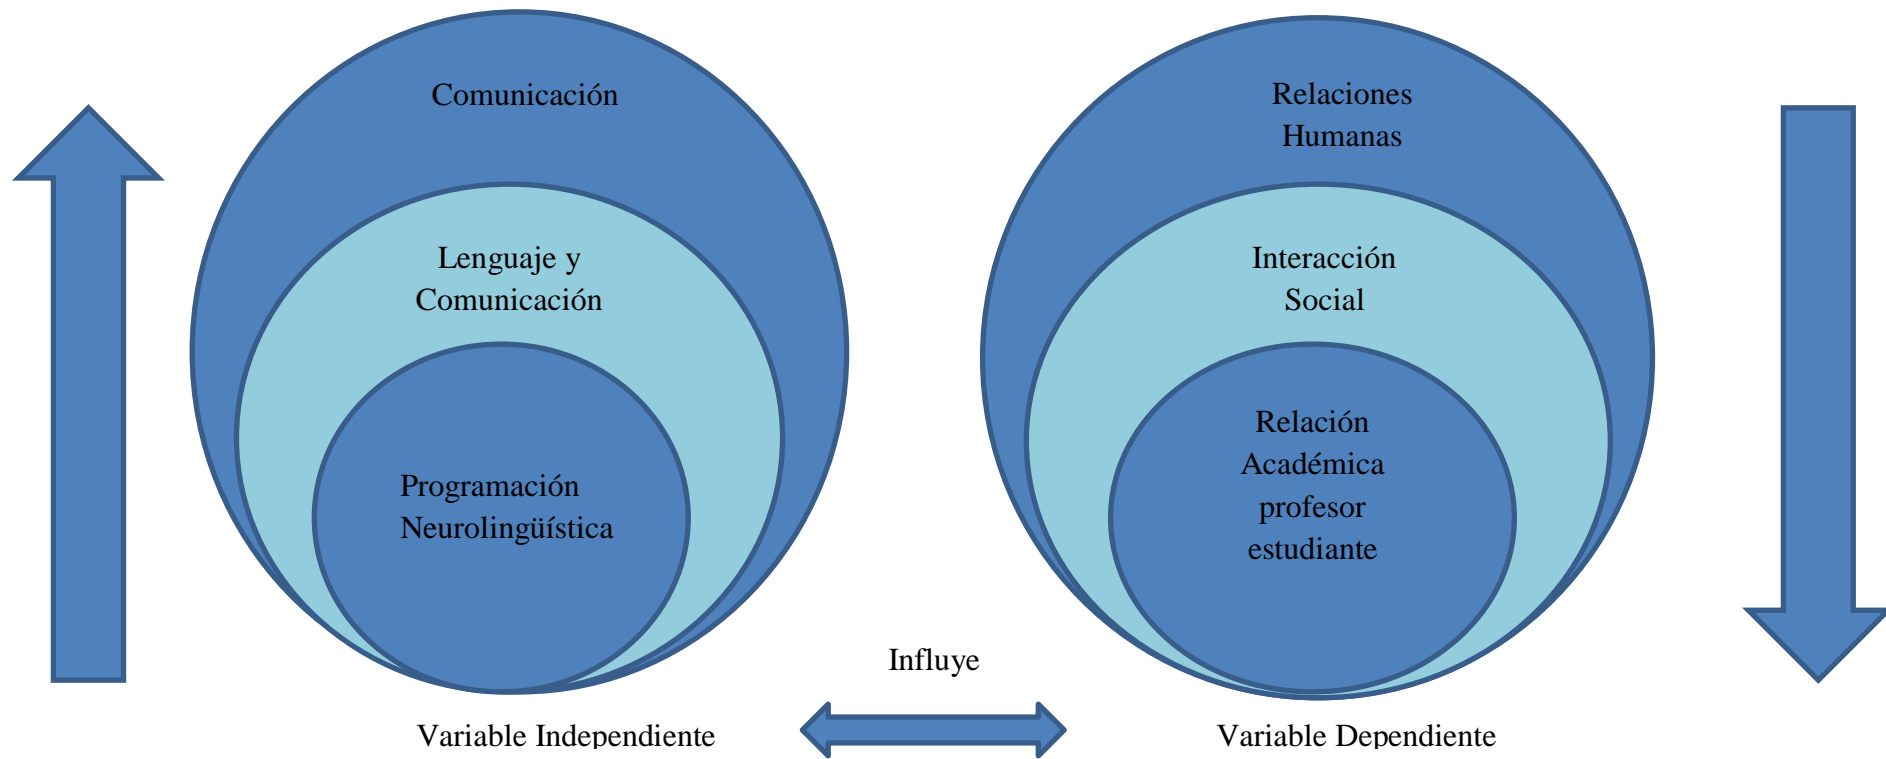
Comunicación

Lenguaje y Comunicación

Programación Neurolingüística

Relaciones Humanas

Interacción Social

Relación Académica profesor estudiante

Influye

Variable Independiente

Variable Dependiente